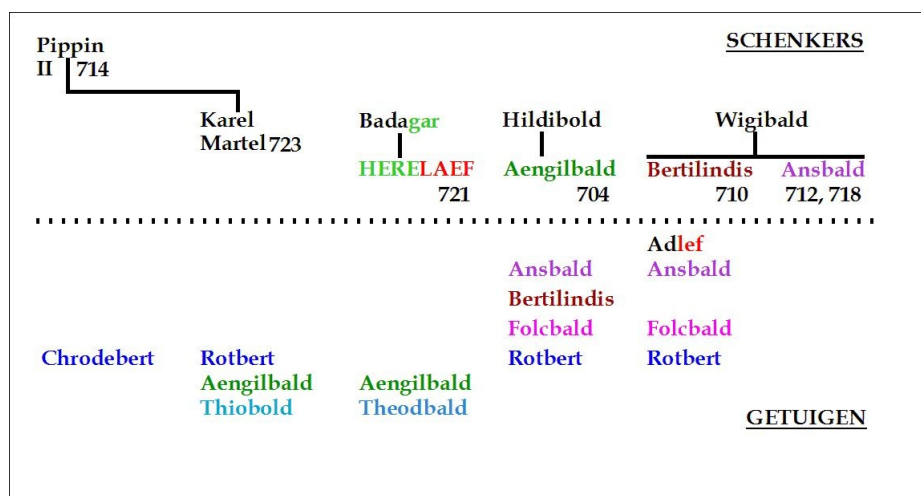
Pippin II 714

SCHENKERS

Karel Martel 723

Badagar

HERELAEF 721

Hildibold

Aengilbald 704

Wigibald

Bertilindis 710

Ansbald 712, 718

Adlef

Ansbald

Ansbald

Bertilindis

Folcbald

Folcbald

Chrodebert

Rotbert

Rotbert

Rotbert

Aengilbald

Aengilbald

Thiobold

Theodbald

GETUIGEN